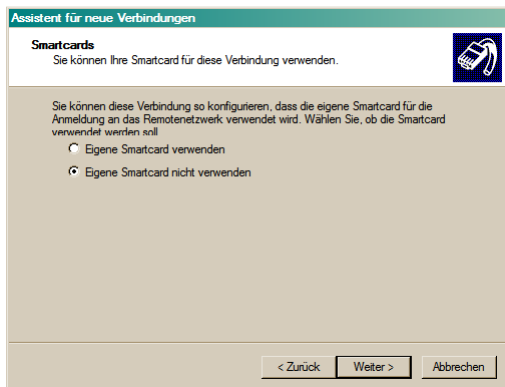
Assistent für neue Verbindungen

Smartcards
Sie können Ihre Smartcard für diese Verbindung verwenden.

Sie können diese Verbindung so konfigurieren, dass die eigene Smartcard für die Anmeldung an das Remotenetzwerk verwendet wird. Wählen Sie, ob die Smartcard verwendet werden soll.

Eigene Smartcard verwenden

Eigene Smartcard nicht verwenden

< Zurück Weiter > Abbrechen